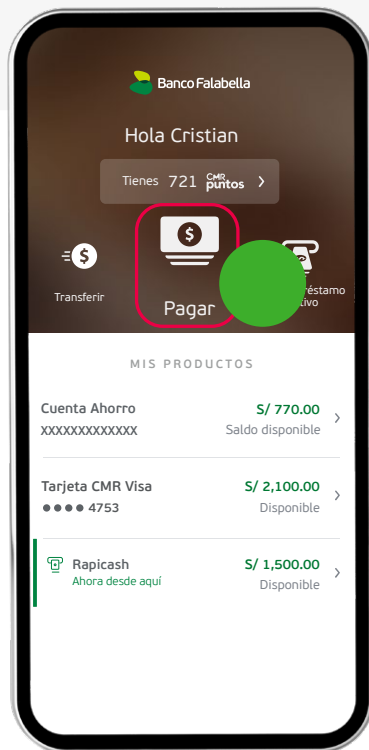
Banco Falabella

Hola Cristian

Tienes 721 CMR puntos >

Transferir

Pagar

réstamo
tivo

MIS PRODUCTOS

Cuenta Ahorro
XXXXXXXXXXXXX
S/ 770.00
Saldo disponible >

Tarjeta CMR Visa
●●●● 4753
S/ 2,100.00
Disponible >

Rapicash
Ahora desde aquí
S/ 1,500.00
Disponible >